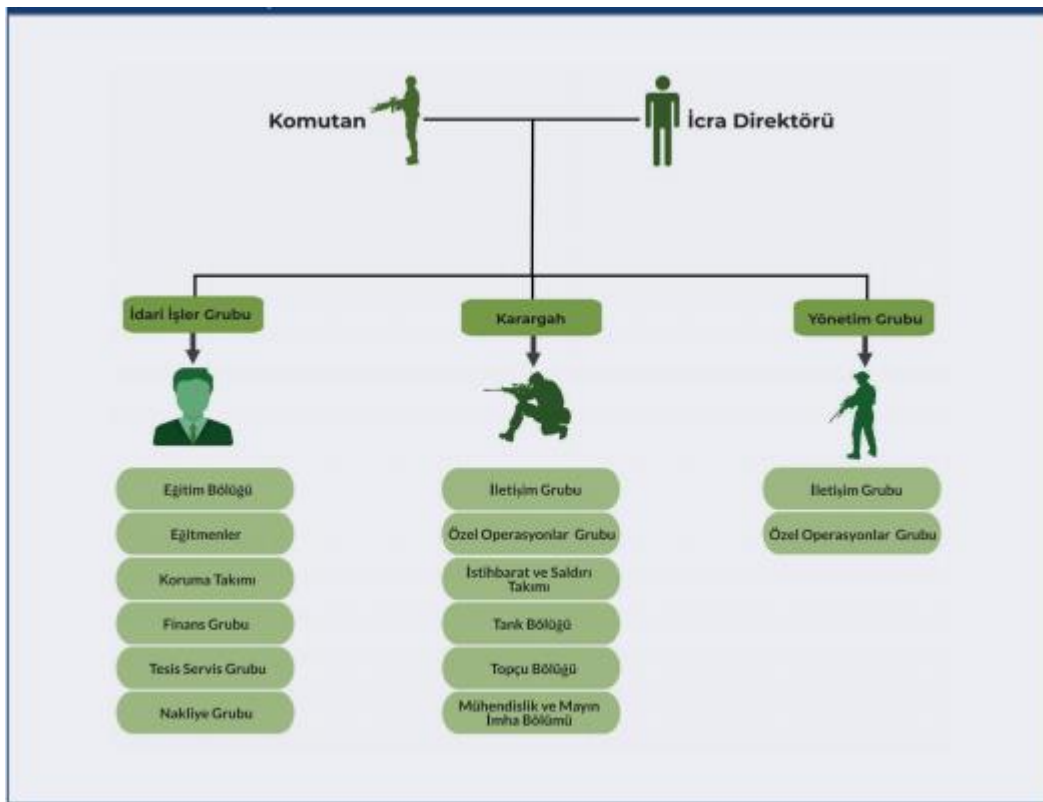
Komutan

İcra Direktörü

İdari İşler Grubu

Eğitim Bölüğü

Eğitmenler

Koruma Takımı

Finans Grubu

Tesis Servis Grubu

Nakliye Grubu

Karargah

İletişim Grubu

Özel Operasyonlar Grubu

İstihbarat ve Saldırı Takımı

Tank Bölüğü

Topçu Bölüğü

Mühendislik ve Mayın İmha Bölümü

Yönetim Grubu

İletişim Grubu

Özel Operasyonlar Grubu